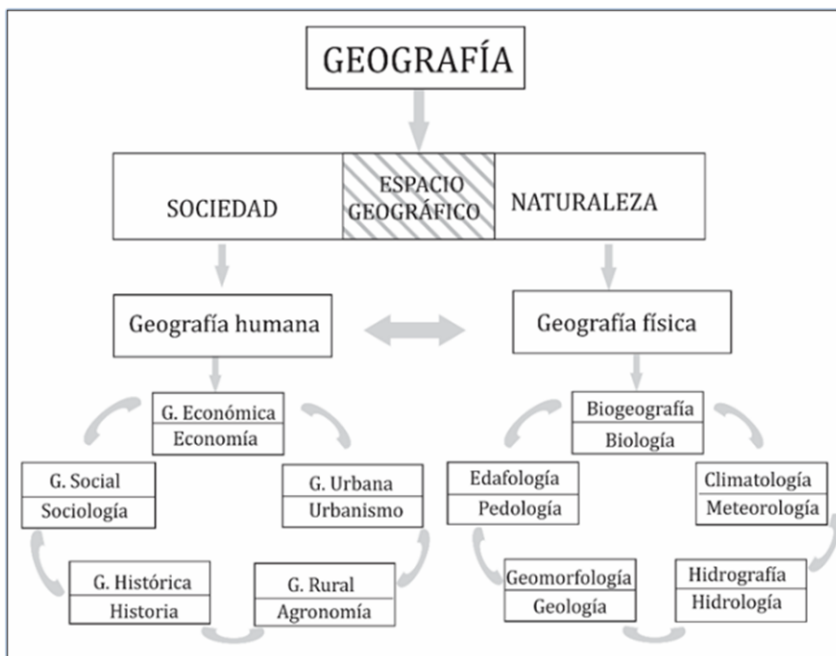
GEOGRAFÍA

SOCIEDAD

ESPACIO GEOGRÁFICO

NATURALEZA

Geografía humana

Geografía física

G. Económica
Economía

G. Social
Sociología

G. Urbana
Urbanismo

G. Histórica
Historia

G. Rural
Agronomía

Biogeografía
Biología

Edafología
Pedología

Climatología
Meteorología

Geomorfología
Geología

Hidrografía
Hidrología